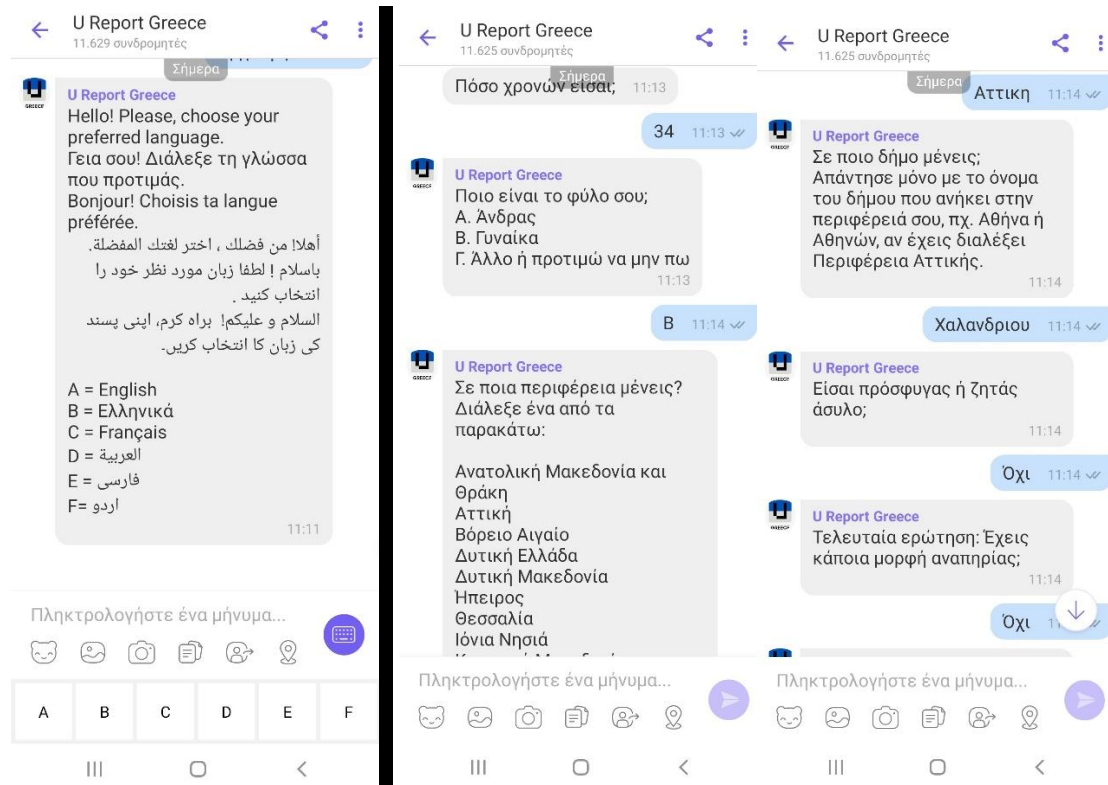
U Report Greece
11.629 συνδρομητές

Σήμερα

GREECE

U Report Greece
Hello! Please, choose your preferred language.
Γεια σου! Διάλεξε τη γλώσσα που προτιμάς.
Bonjour! Choisis ta langue préférée.
أهلا! من فضلك ، اختر لغتك المفضلة.
باسلام ! لطفا زبان مورد نظر خود را انتخاب کنید .
السلام و علیکم! براہ کرم، اپنی پسند کی زبان کا انتخاب کریں۔

A = English
B = Ελληνικά
C = Français
D = العربية
E = فارسی
F= اردو
11:11

Πληκτρολογήστε ένα μήνυμα...

A B C D E F

U Report Greece
11.625 συνδρομητές

Σήμερα
Πόσο χρονών είσαι; 11:13

34 11:13

GREECE

U Report Greece
Ποιο είναι το φύλο σου;
Α. Άνδρας
Β. Γυναίκα
Γ. Άλλο ή προτιμώ να μην πω
11:13

Β 11:14

GREECE

U Report Greece
Σε ποια περιφέρεια μένεις?
Διάλεξε ένα από τα παρακάτω:

Ανατολική Μακεδονία και Θράκη
Αττική
Βόρειο Αιγαίο
Δυτική Ελλάδα
Δυτική Μακεδονία
Ήπειρος
Θεσσαλία
Ιόνια Νησιά
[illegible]

Πληκτρολογήστε ένα μήνυμα...

U Report Greece
11.625 συνδρομητές

Σήμερα
Αττικη 11:14

GREECE

U Report Greece
Σε ποιο δήμο μένεις;
Απάντησε μόνο με το όνομα του δήμου που ανήκει στην περιφέρειά σου, πχ. Αθήνα ή Αθηνών, αν έχεις διαλέξει Περιφέρεια Αττικής.
11:14

Χαλανδριου 11:14

GREECE

U Report Greece
Είσαι πρόσφυγας ή ζητάς άσυλο;
11:14

Όχι 11:14

GREECE

U Report Greece
Τελευταία ερώτηση: Έχεις κάποια μορφή αναπηρίας;
11:14

Όχι 11

Πληκτρολογήστε ένα μήνυμα...